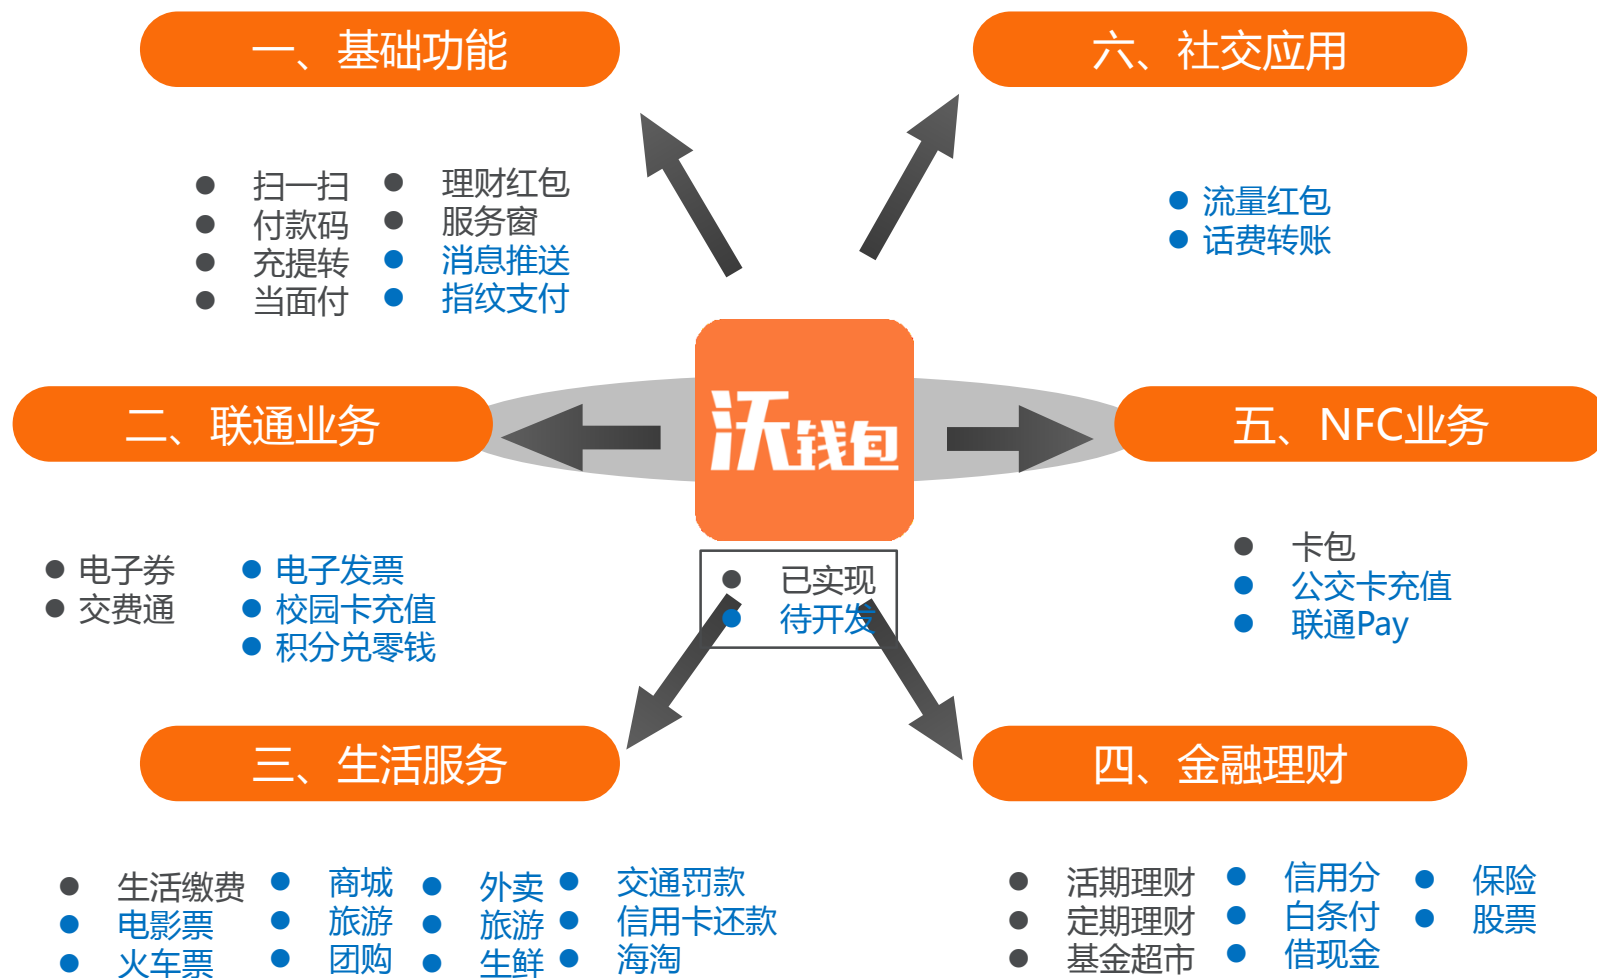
一、基础功能

六、社交应用

扫一扫
付款码
充提转
当面付

理财红包
服务窗
消息推送
指纹支付

流量红包
话费转账

二、联通业务

沃钱包

五、NFC业务

电子券
交费通

电子发票
校园卡充值
积分兑零钱

已实现
待开发

卡包
公交卡充值
联通Pay

三、生活服务

四、金融理财

生活缴费
电影票
火车票

商城
旅游
团购

外卖
旅游
生鲜

交通罚款
信用卡还款
海淘

活期理财
定期理财
基金超市

信用分
白条付
借现金

保险
股票